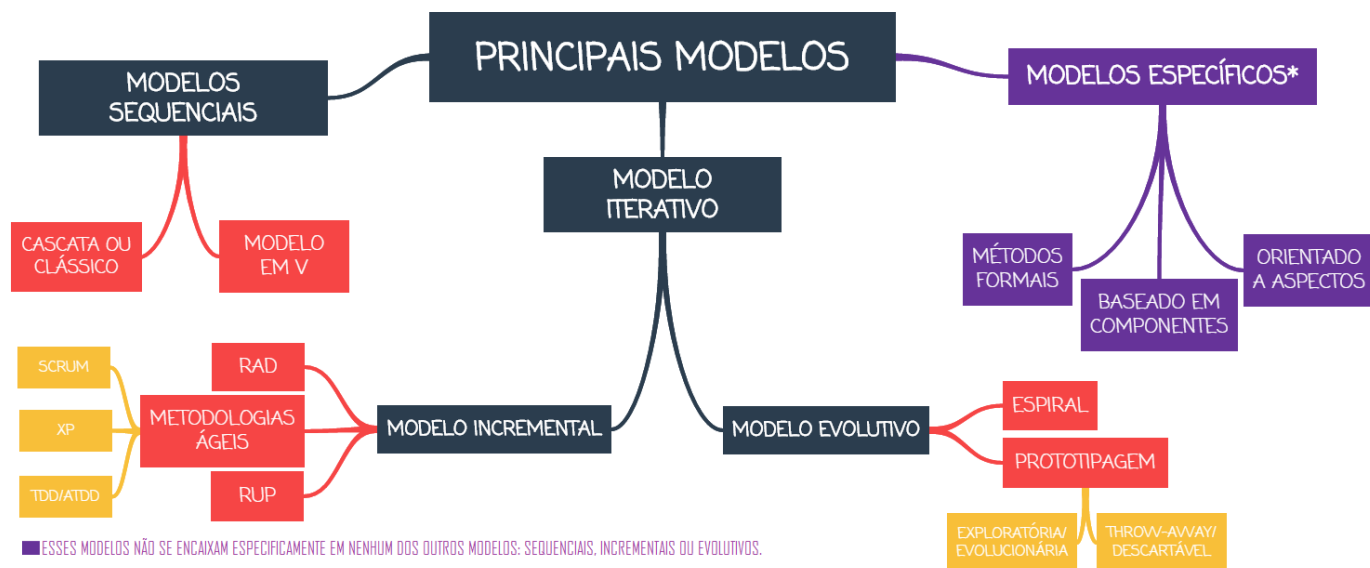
PRINCIPAIS MODELOS

MODELOS SEQUENCIAIS

CASCATA OU CLÁSSICO

MODELO EM V

MODELO ITERATIVO

MODELOS ESPECÍFICOS*

MÉTODOS FORMAIS

BASEADO EM COMPONENTES

ORIENTADO A ASPECTOS

SCRUM

XP

TDD/ATDD

METODOLOGIAS ÁGEIS

RAD

RUP

MODELO INCREMENTAL

MODELO EVOLUTIVO

ESPIRAL

PROTOTIPAGEM

EXPLORATÓRIA/ EVOLUCIONÁRIA

THROW-AWAY/ DESCARTÁVEL

ESSES MODELOS NÃO SE ENCAIXAM ESPECIFICAMENTE EM NENHUM DOS OUTROS MODELOS: SEQUENCIAIS, INCREMENTAIS OU EVOLUTIVOS.